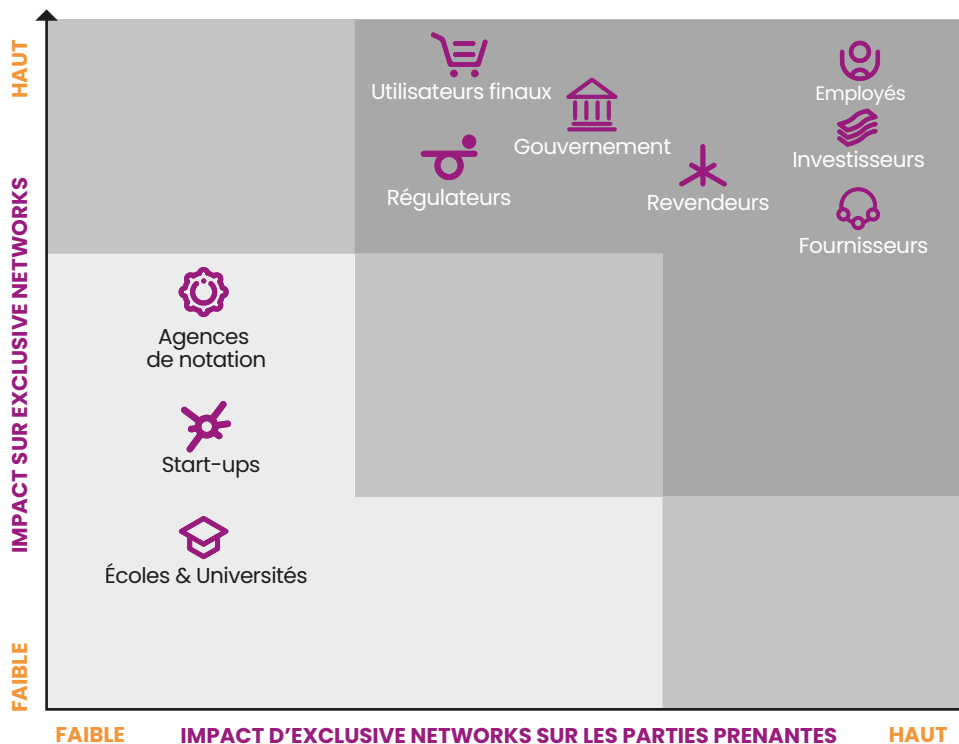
HAUT

IMPACT SUR EXCLUSIVE NETWORKS

FAIBLE

Utilisateurs finaux

Gouvernement

Régulateurs

Revendeurs

Employés

Investisseurs

Fournisseurs

Agences de notation

Start-ups

Écoles & Universités

FAIBLE

IMPACT D'EXCLUSIVE NETWORKS SUR LES PARTIES PRENANTES

HAUT